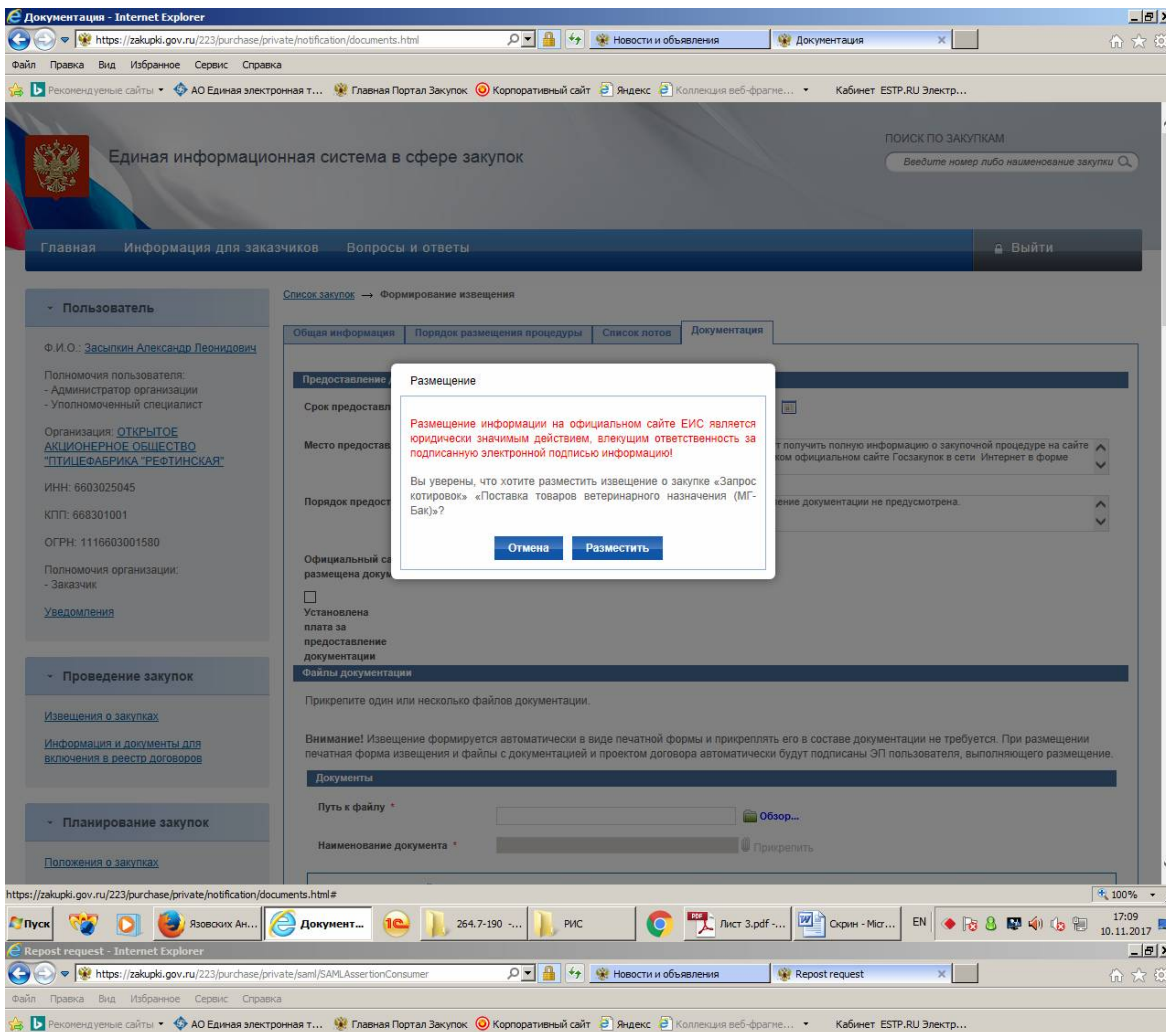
Документация - Internet Explorer
https://zakupki.gov.ru/223/purchase/private/notification/documents.html
Новости и объявления
Документация
Файл Правка Вид Избранное Сервис Справка
Рекомендуемые сайты ▾ АО Единая электронная т... Главная Портал Закупок Корпоративный сайт Яндекс Коллекция веб-фрагме... ▾ Кабинет ESTP.RU Электр...

Единая информационная система в сфере закупок
ПОИСК ПО ЗАКУПКАМ
Введите номер либо наименование закупки

Главная Информация для заказчиков Вопросы и ответы Выйти

Пользователь
Ф.И.О.: Засыпкин Александр Леонидович
Полномочия пользователя:
- Администратор организации
- Уполномоченный специалист
Организация: ОТКРЫТОЕ АКЦИОНЕРНОЕ ОБЩЕСТВО "ПТИЦЕФАБРИКА "РЕФТИНСКАЯ"
ИНН: 6603025045
КПП: 668301001
ОГРН: 1116603001580
Полномочия организации:
- Заказчик
Уведомления

Проведение закупок
Извещения о закупках
Информация и документы для включения в реестр договоров

Планирование закупок
Положения о закупках

Список закупок → Формирование извещения
Общая информация | Порядок размещения процедуры | Список лотов | Документация

Предоставление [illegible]
Срок предоставл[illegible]
Место предостав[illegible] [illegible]т получить полную информацию о закупочной процедуре на сайте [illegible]ком официальном сайте Госзакупок в сети Интернет в форме
Порядок предост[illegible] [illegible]ение документации не предусмотрена.
Официальный са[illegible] размещена доку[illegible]
Установлена плата за предоставление документации

Размещение
Размещение информации на официальном сайте ЕИС является юридически значимым действием, влекущим ответственность за подписанную электронной подписью информацию!
Вы уверены, что хотите разместить извещение о закупке «Запрос котировок» «Поставка товаров ветеринарного назначения (МГ-Бак)»?
Отмена Разместить

Файлы документации
Прикрепите один или несколько файлов документации.
Внимание! Извещение формируется автоматически в виде печатной формы и прикреплять его в составе документации не требуется. При размещении печатная форма извещения и файлы с документацией и проектом договора автоматически будут подписаны ЭП пользователя, выполняющего размещение.
Документы
Путь к файлу *
Обзор...
Наименование документа *
Прикрепить

https://zakupki.gov.ru/223/purchase/private/notification/documents.html#
100%
Пуск Язовских Ан... Документ... 264.7-190 -... РИС Лист 3.pdf -... Скрин - Micr... EN 17:09 10.11.2017
Repost request - Internet Explorer
https://zakupki.gov.ru/223/purchase/private/saml/SAMLAssertionConsumer
Новости и объявления
Repost request
Файл Правка Вид Избранное Сервис Справка
Рекомендуемые сайты ▾ АО Единая электронная т... Главная Портал Закупок Корпоративный сайт Яндекс Коллекция веб-фрагме... ▾ Кабинет ESTP.RU Электр...